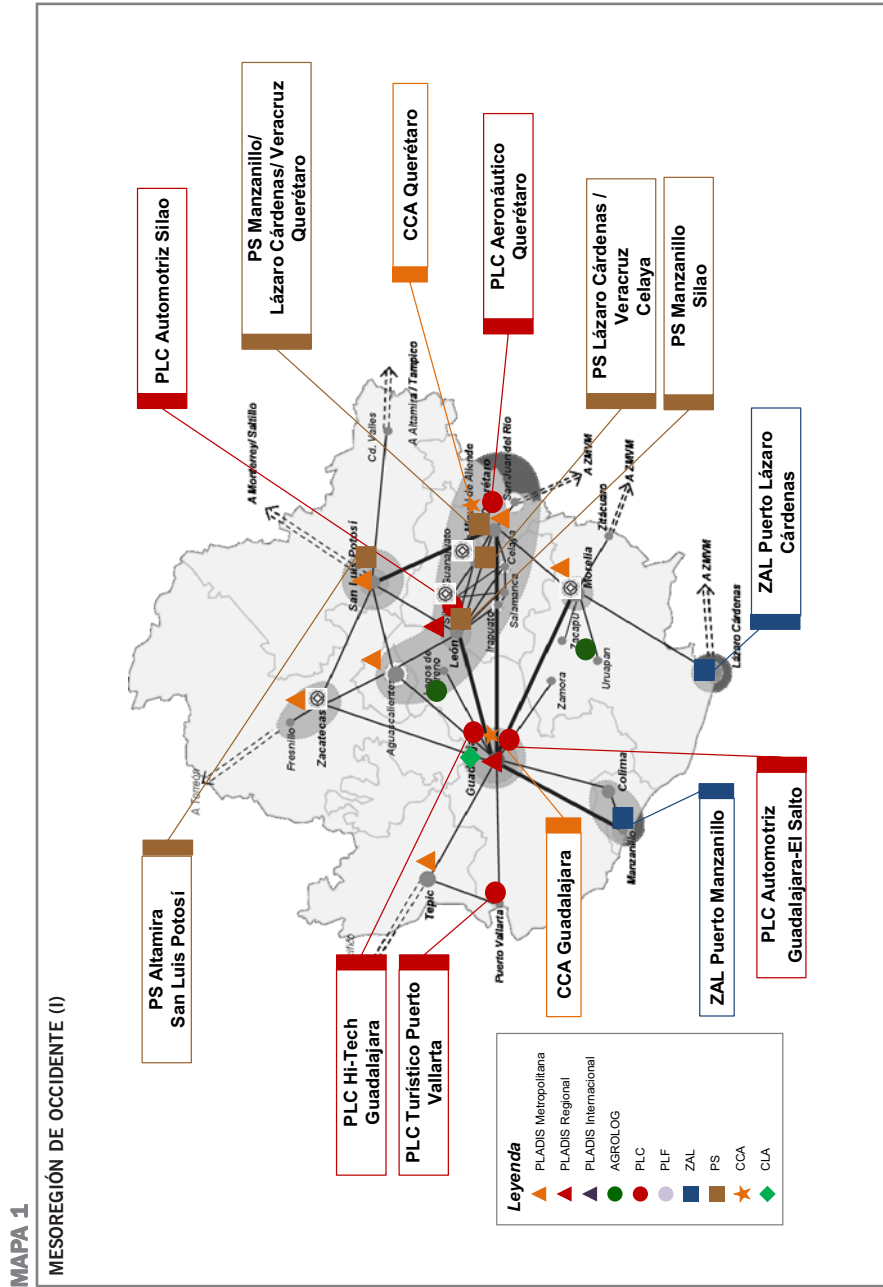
MAPA 1

MESOREGIÓN DE OCCIDENTE (I)

PLC Automotriz Silao

PS Manzanillo/ Lázaro Cárdenas/ Veracruz Querétaro

CCA Querétaro

PLC Aeronáutico Querétaro

PS Lázaro Cárdenas / Veracruz Celaya

PS Manzanillo Silao

ZAL Puerto Lázaro Cárdenas

PLC Automotriz Guadalajara-El Salto

ZAL Puerto Manzanillo

CCA Guadalajara

PLC Turístico Puerto Vallarta

PLC Hi-Tech Guadalajara

PS Altamira San Luis Potosí

A Monterrey/ Saltillo

Cd. Valles

A Altamira / Tampico

San Luis Potosí

Guanajuato

Querétaro

San Juan del Río

A ZMVM

A ZMVM

Celaya

Salamanca

Irapuato

León

Silao

Lagos de Moreno

Aguascalientes

Zacatecas

Fresnillo

A Torreón

Zitácuaro

Morelia

Zacapu

Uruapan

Zamora

A ZMVM

Lázaro Cárdenas

Colima

Manzanillo

Guadalajara

Tepic

Puerto Vallarta

Leyenda

PLADIS Metropolitana

PLADIS Regional

PLADIS Internacional

AGROLOG

PLC

PLF

ZAL

PS

CCA

CLA